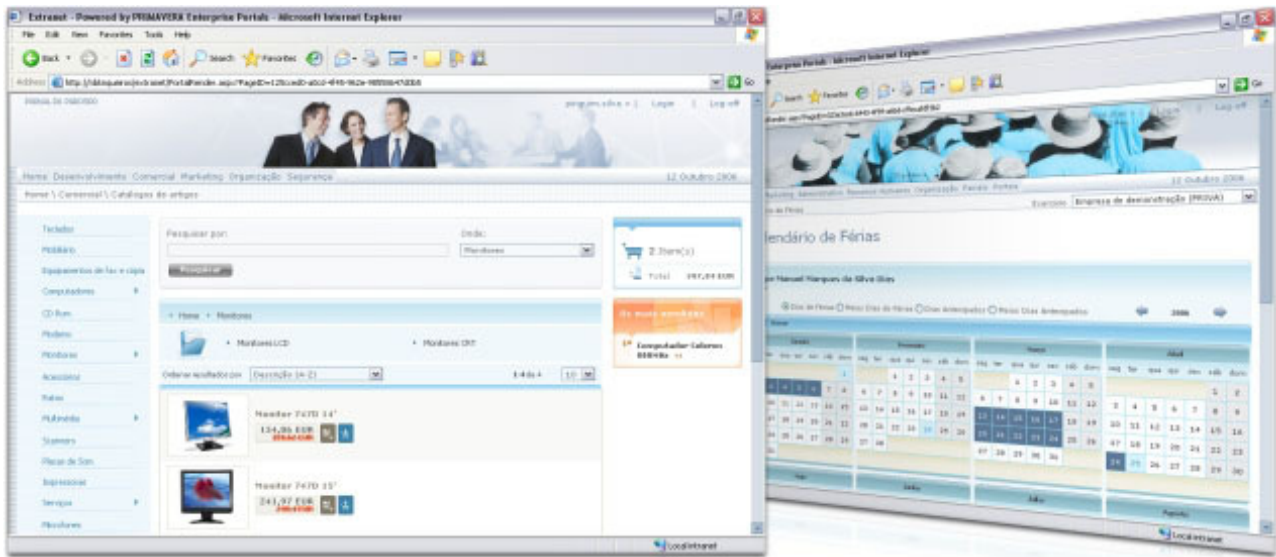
Extranet - Powered by PRIMAVERA Enterprise Portals - Microsoft Internet Explorer

File Edit View Favorites Tools Help

Back Search Favorites

Address http://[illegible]/extranet/PortalRender.aspx?PageID=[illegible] Go

PORTAL DO PARCEIRO

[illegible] | Login | Log off

Home Desenvolvimento Comercial Marketing Organização Segurança

12 Outubro 2006

Home \ Comercial \ Catálogos de artigos

Teclados
Mobiliário
Equipamentos de fax e cópia
Computadores
CD Rom
Modems
Monitores
Acessórios
Ratos
Multimédia
Scanners
Placas de Som
Impressoras
Serviços
Monitores

Pesquisar por:

Onde:

Monitores

Pesquisar

2 Item(s)

Total 397,04 EUR

Home Monitores

Monitores LCD

Monitores CRT

Ordenar resultados por Descrição (A-Z)

1-4 de 4 10

Monitor 747D 14'

134,86 EUR

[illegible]

Monitor 747D 15'

243,97 EUR

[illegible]

Os mais vendidos

Computador Cafamos 800MHz

Local intranet

Enterprise Portals - Microsoft Internet Explorer

Search Favorites

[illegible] Go

Login | Log off

12 Outubro 2006

Marketing Administração Recursos Humanos Organização Portais Portal

Empresa: Empresa de demonstração (PRIVA)

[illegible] de Férias

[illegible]endário de Férias

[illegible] Manuel Marques da Silva Dias

Dias de Férias Meios Dias de Férias Dias Antecipados Meios Dias Antecipados

2006

Janeiro

Fevereiro

Março

Abril

seg ter qua qui sex sáb dom

1 2 3 4 5 6 7 8 9 10 11 12 13 14 15 16 17 18 19 20 21 22 23 24 25 26 27 28 29 30

Maio

Junho

Julho

Agosto

Local intranet